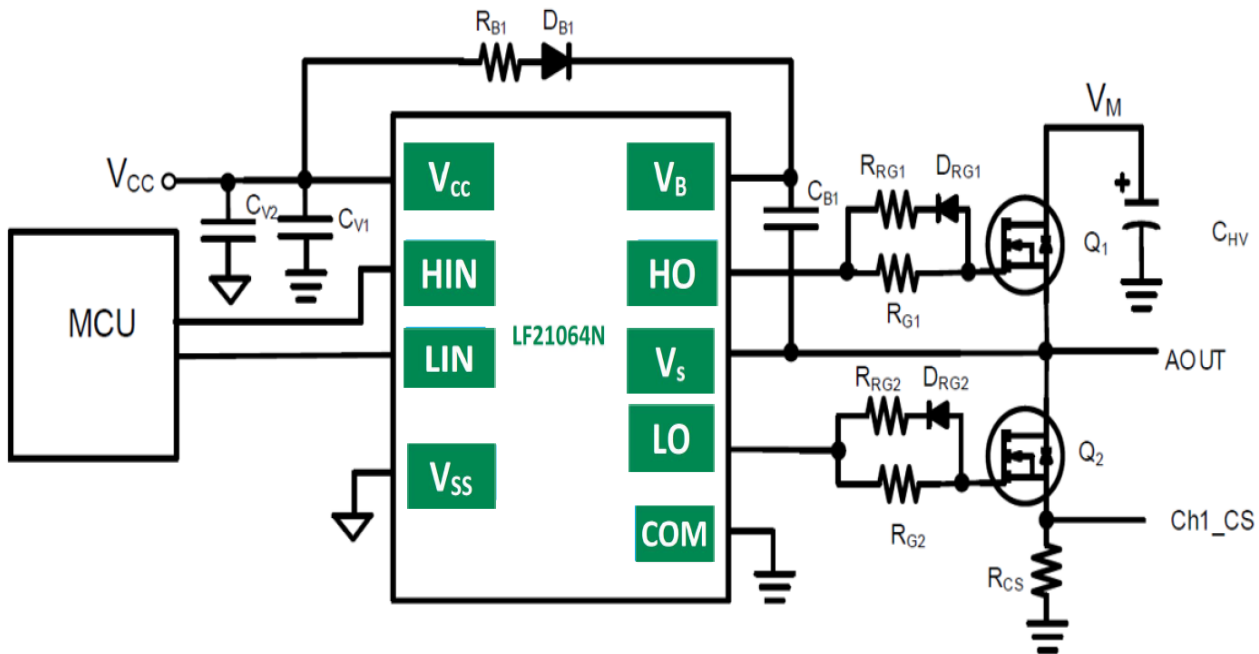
$R_{B1}$ $D_{B1}$

$V_M$

$V_{CC}$

$C_{V2}$ $C_{V1}$

$V_{CC}$

$V_B$

$C_{B1}$

$R_{RG1}$ $D_{RG1}$

$Q_1$

$C_{HV}$

MCU

HIN

HO

$R_{G1}$

LF21064N

LIN

$V_S$

AOUT

$R_{RG2}$ $D_{RG2}$

LO

$Q_2$

$V_{SS}$

COM

Ch1_CS

$R_{G2}$

$R_{CS}$